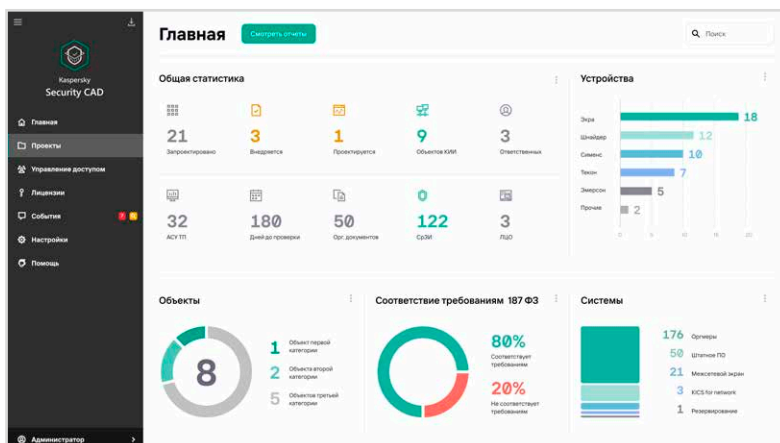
Kaspersky
Security CAD

Главная
Проекты
Управление доступом
Лицензии
События 7 5
Настройки
Помощь

Администратор

Главная
Смотреть отчеты
Поиск

Общая статистика

21
Запротирировано

3
Внедряется

1
Проектируется

9
Объектов КИИ

3
Ответственных

32
АСУ ТП

180
Дней до проверки

50
Орг. документов

122
СрЗИ

3
ЛДО

Устройства

Экра 18
Шнайдер 12
Сименс 10
Техон 7
Эмерсон 5
Прочие 2

0 4 10 16 20

Объекты

8

1 Объект первой категории
2 Объекта второй категории
5 Объектов третьей категории

Соответствие требованиям 187 ФЗ

80%
Соответствует требованиям

20%
Не соответствует требованиям

Системы

176 Оргмеры
50 Штатное ПО
21 Межсетевой экран
3 KICS for network
1 Резервирование